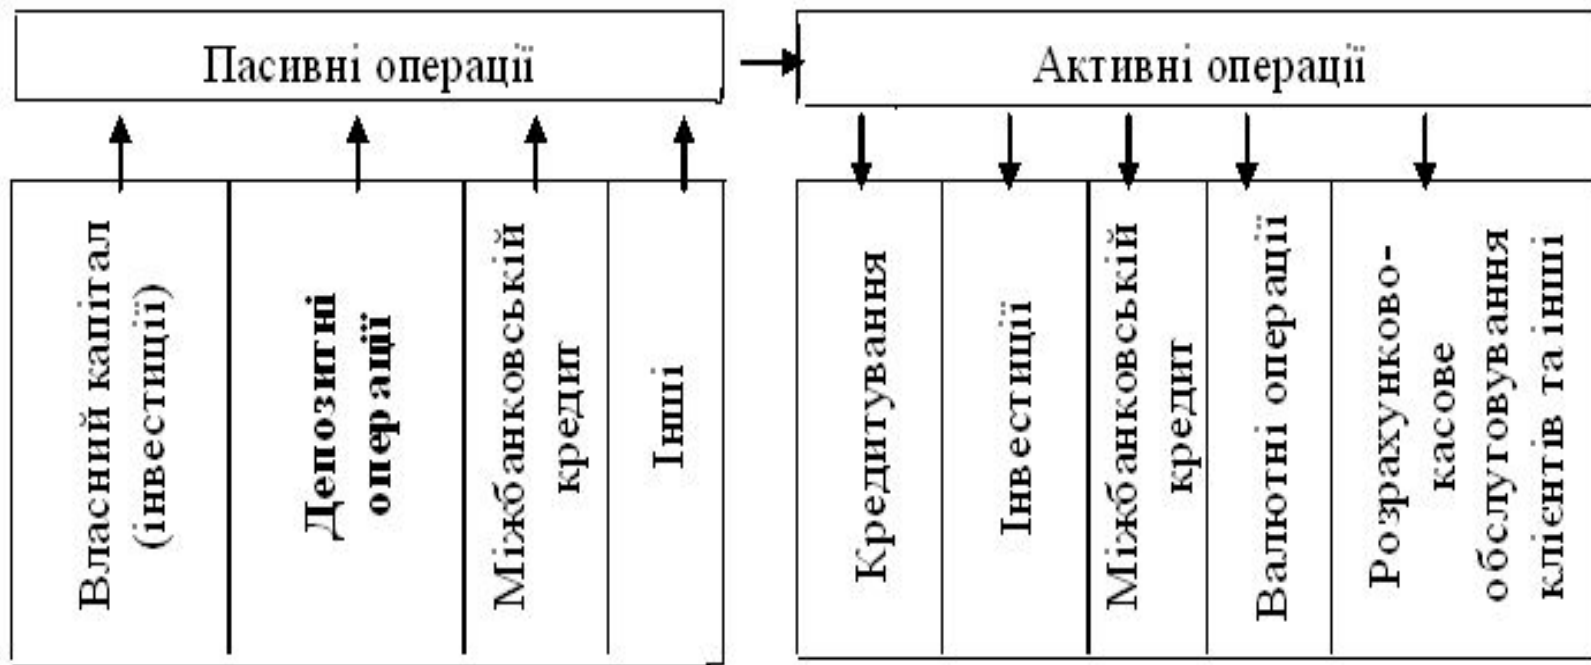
Пасивні операції

Активні операції

Власний капітал (інвестиції)

Депозитні операції

Міжбанковській кредит

Інші

Кредитування

Інвестиції

Міжбанковській кредит

Валютні операції

Розрахунково-касове обслуговування клієнтів та інші